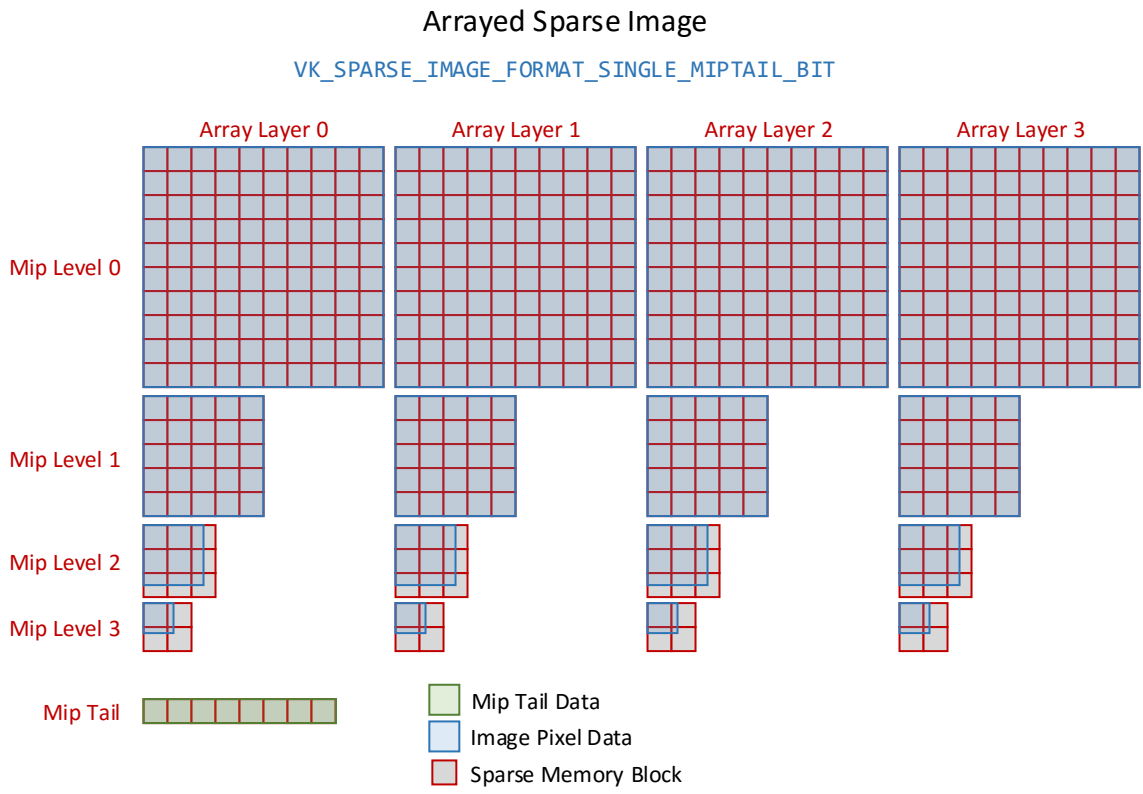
Arrayed Sparse Image

VK_SPARSE_IMAGE_FORMAT_SINGLE_MIPTAIL_BIT

Array Layer 0

Array Layer 1

Array Layer 2

Array Layer 3

Mip Level 0

Mip Level 1

Mip Level 2

Mip Level 3

Mip Tail

Mip Tail Data

Image Pixel Data

Sparse Memory Block